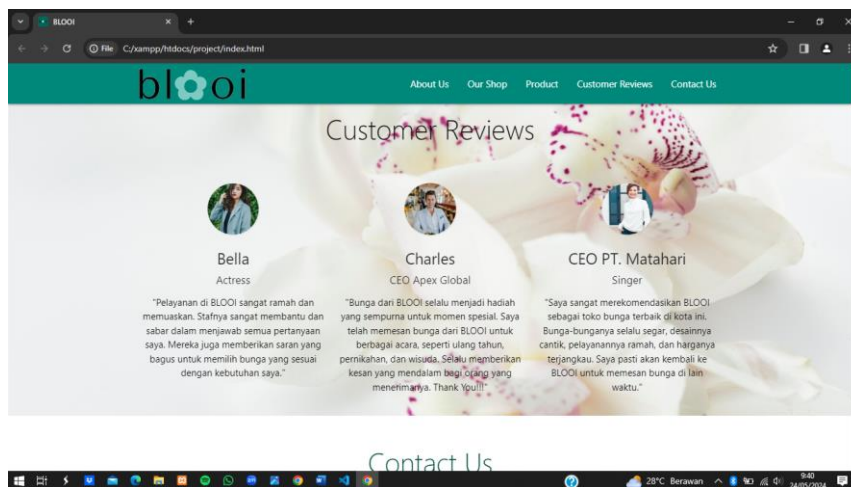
BLOOI
File C:/xampp/htdocs/project/index.html

bl oi

About Us Our Shop Product Customer Reviews Contact Us

Customer Reviews

Bella
Actress
"Pelayanan di BLOOI sangat ramah dan memuaskan. Stafnya sangat membantu dan sabar dalam menjawab semua pertanyaan saya. Mereka juga memberikan saran yang bagus untuk memilih bunga yang sesuai dengan kebutuhan saya."

Charles
CEO Apex Global
"Bunga dari BLOOI selalu menjadi hadiah yang sempurna untuk momen spesial. Saya telah memesan bunga dari BLOOI untuk berbagai acara, seperti ulang tahun, pernikahan, dan wisuda. Selalu memberikan kesan yang mendalam bagi orang yang menerimanya. Thank You!!"

CEO PT. Matahari
Singer
"Saya sangat merekomendasikan BLOOI sebagai toko bunga terbaik di kota ini. Bunga-bunganya selalu segar, desainnya cantik, pelayanannya ramah, dan harganya terjangkau. Saya pasti akan kembali ke BLOOI untuk memesan bunga di lain waktu."

Contact Us

28°C Berawan 9:40 24/05/2024